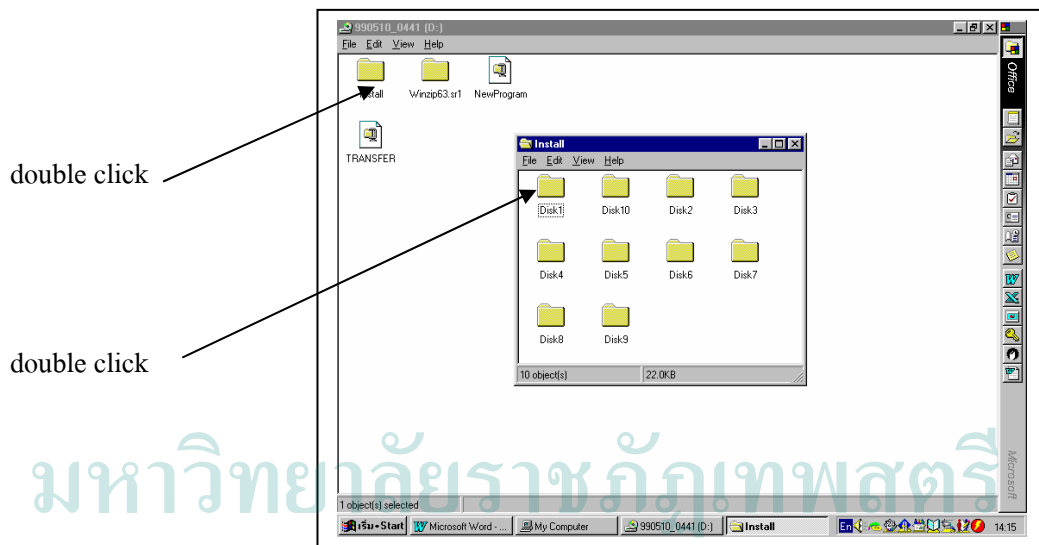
990510_0441 (D:)
File Edit View Help
Install Winzip63.sr1 NewProgram
TRANSFER

double click

Install
File Edit View Help
Disk1 Disk10 Disk2 Disk3
Disk4 Disk5 Disk6 Disk7
Disk8 Disk9
10 object(s) 22.0KB

double click

Office
Microsoft

มหาวิทยาลัยราชภัฏเทพสตรี

1 object(s) selected
เริ่ม-Start Microsoft Word - ... My Computer 990510_0441 (D:) Install En 14:15